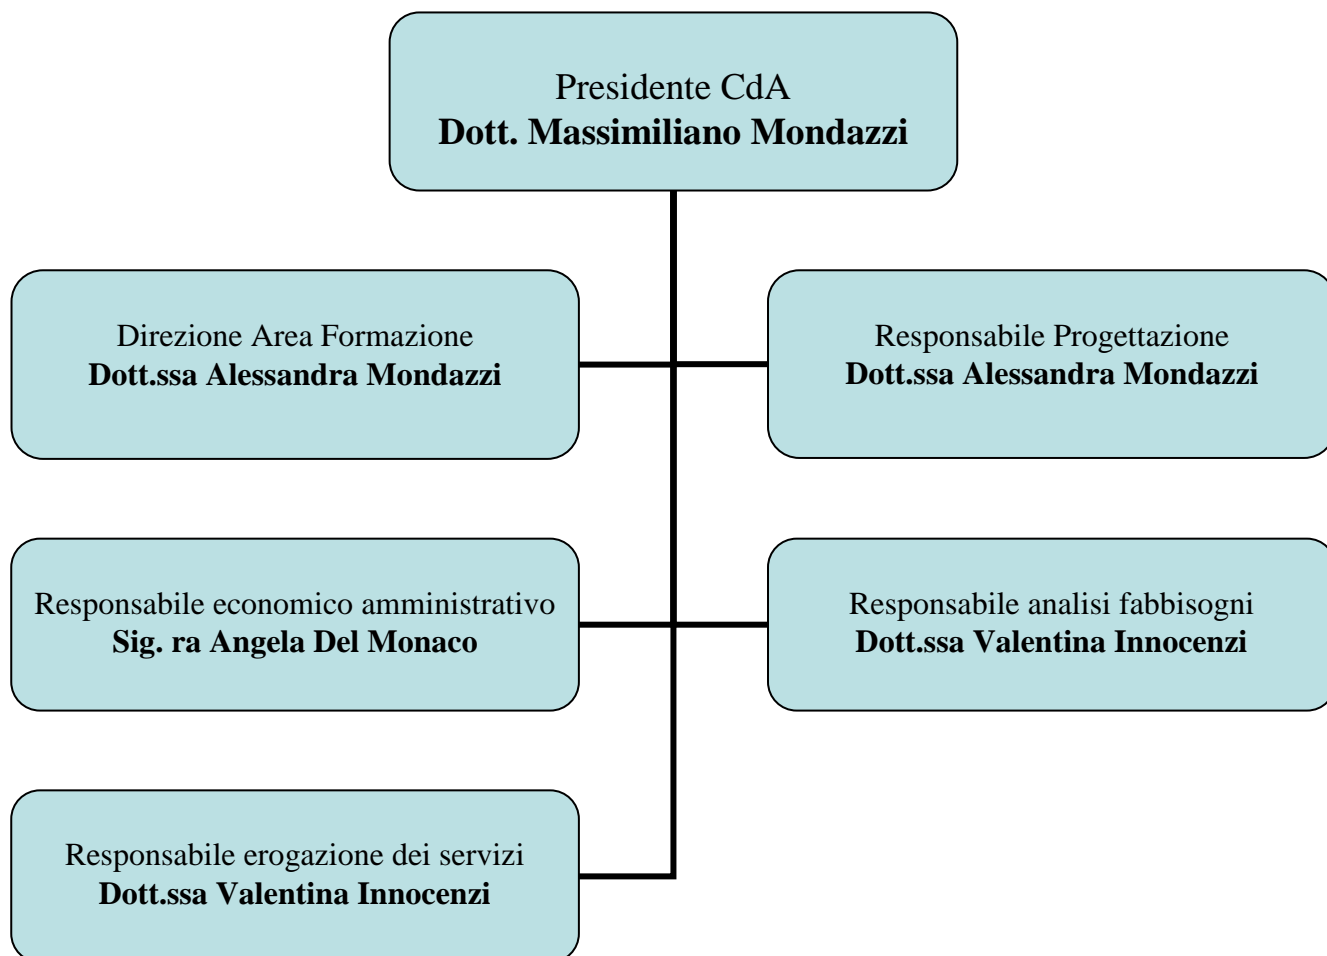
Presidente CdA
**Dott. Massimiliano Mondazzi**

Direzione Area Formazione
**Dott.ssa Alessandra Mondazzi**

Responsabile Progettazione
**Dott.ssa Alessandra Mondazzi**

Responsabile economico amministrativo
**Sig. ra Angela Del Monaco**

Responsabile analisi fabbisogni
**Dott.ssa Valentina Innocenzi**

Responsabile erogazione dei servizi
**Dott.ssa Valentina Innocenzi**